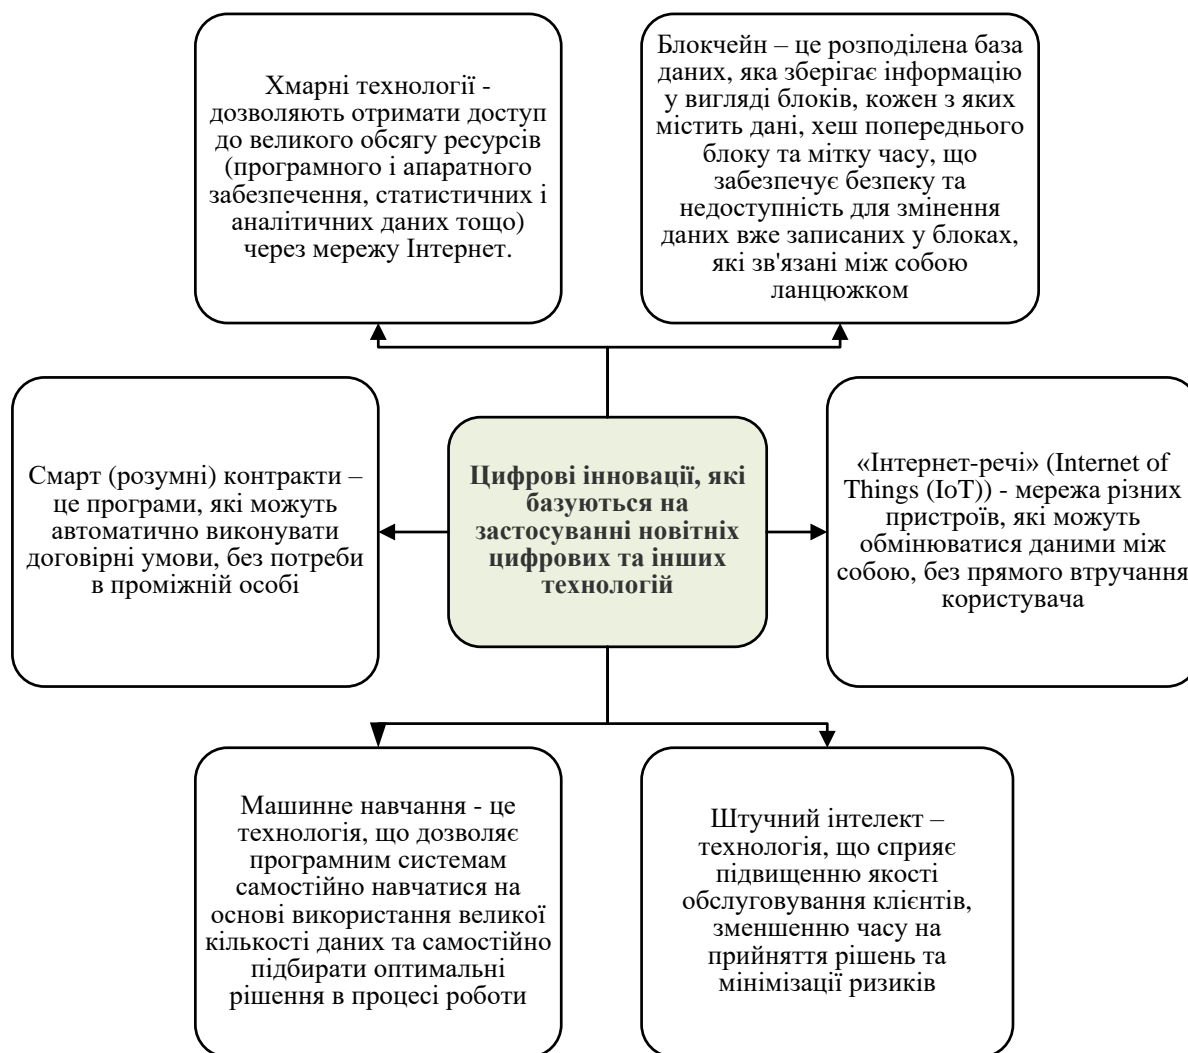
Хмарні технології - дозволяють отримати доступ до великого обсягу ресурсів (програмного і апаратного забезпечення, статистичних і аналітичних даних тощо) через мережу Інтернет.

Блокчейн – це розподілена база даних, яка зберігає інформацію у вигляді блоків, кожен з яких містить дані, хеш попереднього блоку та мітку часу, що забезпечує безпеку та недоступність для змінення даних вже записаних у блоках, які зв'язані між собою ланцюжком

Смарт (розумні) контракти – це програми, які можуть автоматично виконувати договірні умови, без потреби в проміжній особі

Цифрові інновації, які базуються на застосуванні новітніх цифрових та інших технологій

«Інтернет-речі» (Internet of Things (IoT)) - мережа різних пристроїв, які можуть обмінюватися даними між собою, без прямого втручання користувача

Машинне навчання - це технологія, що дозволяє програмним системам самостійно навчатися на основі використання великої кількості даних та самостійно підбирати оптимальні рішення в процесі роботи

Штучний інтелект – технологія, що сприяє підвищенню якості обслуговування клієнтів, зменшенню часу на прийняття рішень та мінімізації ризиків